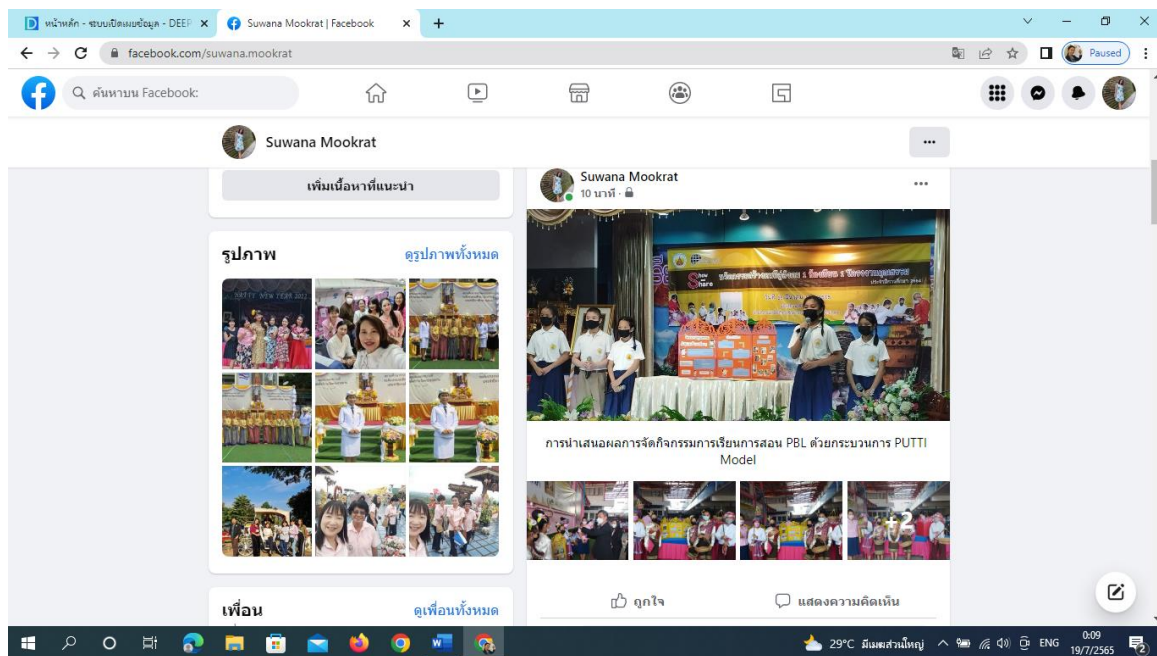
หน้าหลัก - ระบบเปิดเผยข้อมูล - DEEP ×
Suwana Mookrat | Facebook ×
+
facebook.com/suwana.mookrat
Paused
ค้นหาบน Facebook
Suwana Mookrat
...
เพิ่มเนื้อหาที่แนะนำ
รูปภาพ
ดูรูปภาพทั้งหมด
HAPPY NEW YEAR 2022
Suwana Mookrat
10 นาที ·
...
การนำเสนอผลการจัดกิจกรรมการเรียนการสอน PBL ด้วยกระบวนการ PUTTI Model
+2
เพื่อน
ดูเพื่อนทั้งหมด
ถูกใจ
แสดงความคิดเห็น
29°C มีเมฆส่วนใหญ่
ENG
0:09
19/7/2565